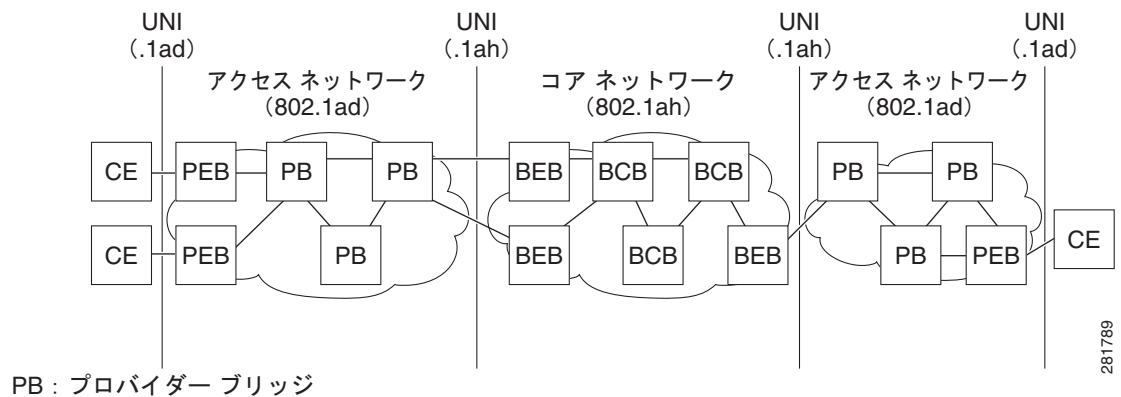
UNI
(.1ad)

UNI
(.1ah)

UNI
(.1ah)

UNI
(.1ad)

アクセス ネットワーク
(802.1ad)

コア ネットワーク
(802.1ah)

アクセス ネットワーク
(802.1ad)

CE
PEB
PB
PB
BEB
BCB
BCB
PB
PB

CE
PEB
PB
BEB
BCB
BEB
PB
PEB
CE

281789

PB : プロバイダー ブリッジ